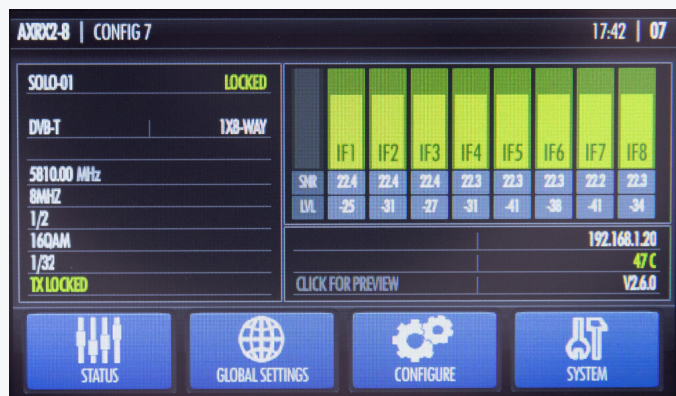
AXRX2-8 | CONFIG 7

17:42 | 07

SOLO-01 LOCKED

DVB-T 1X8-WAY

5810.00 MHz
8MHZ
1/2
16QAM
1/32
TX LOCKED

|     | IF1 | IF2 | IF3 | IF4 | IF5 | IF6 | IF7 | IF8 |
|-----|-----|-----|-----|-----|-----|-----|-----|-----|
| SNR | 22.4 | 22.4 | 22.4 | 22.3 | 22.3 | 22.3 | 22.2 | 22.3 |
| LVL | -25 | -31 | -27 | -31 | -41 | -38 | -41 | -34 |

192.168.1.20
47 C
CLICK FOR PREVIEW V2.6.0

STATUS
GLOBAL SETTINGS
CONFIGURE
SYSTEM